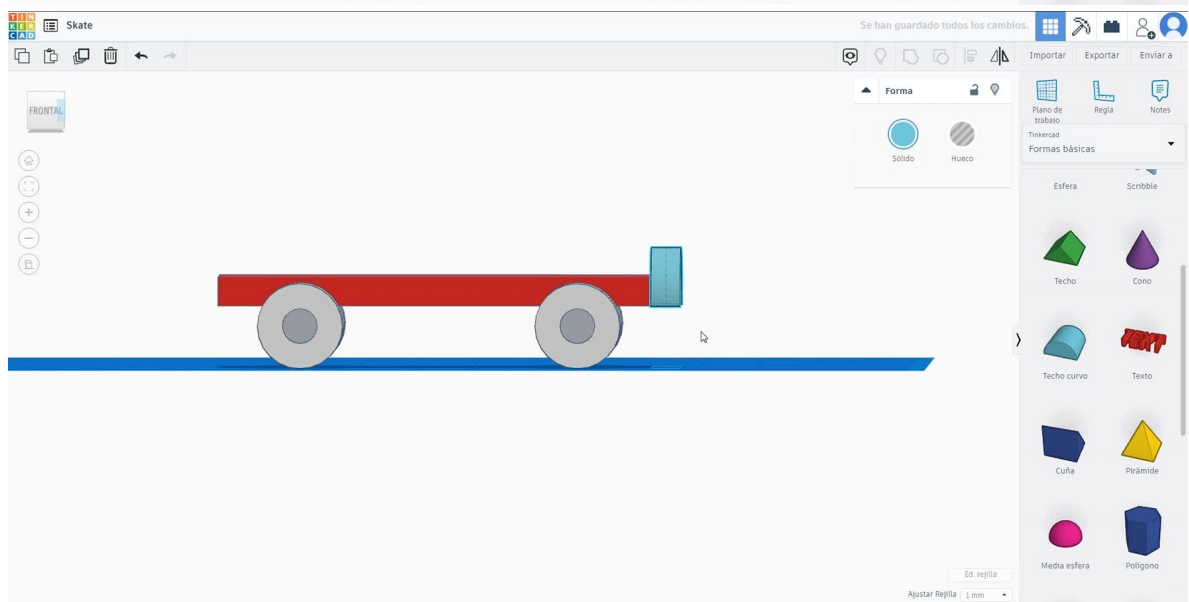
TIN KER CAD

Skate

Se han guardado todos los cambios.

Importar Exportar Enviar a

FRONTAL

Forma

Sólido Hueco

Plano de trabajo Regla Notes

Tinkercad
Formas básicas

Esfera Scribble

Techo Cono

Techo curvo Texto

Cuña Pirámide

Media esfera Polígono

Ed. rejilla

Ajustar Rejilla 1 mm